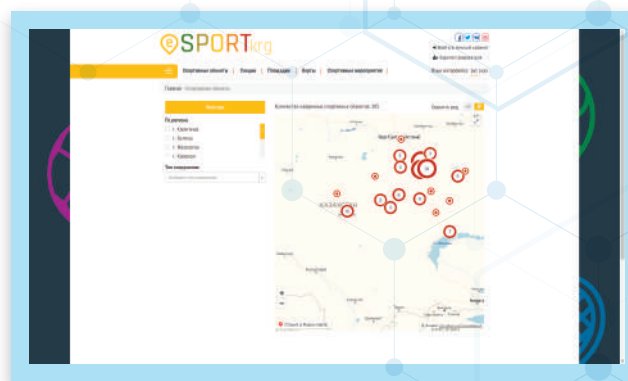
SPORT.krg

Спортивные объекты | Секции | Площадки | Карты | Спортивные мероприятия

Главная · Спортивные объекты

Фильтр

По региону
1. Карагадинд
2. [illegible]
3. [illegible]
4. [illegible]

Тип сооружения

Количество найденных спортивных объектов: 365

Караганды

КАЗАХСТАН